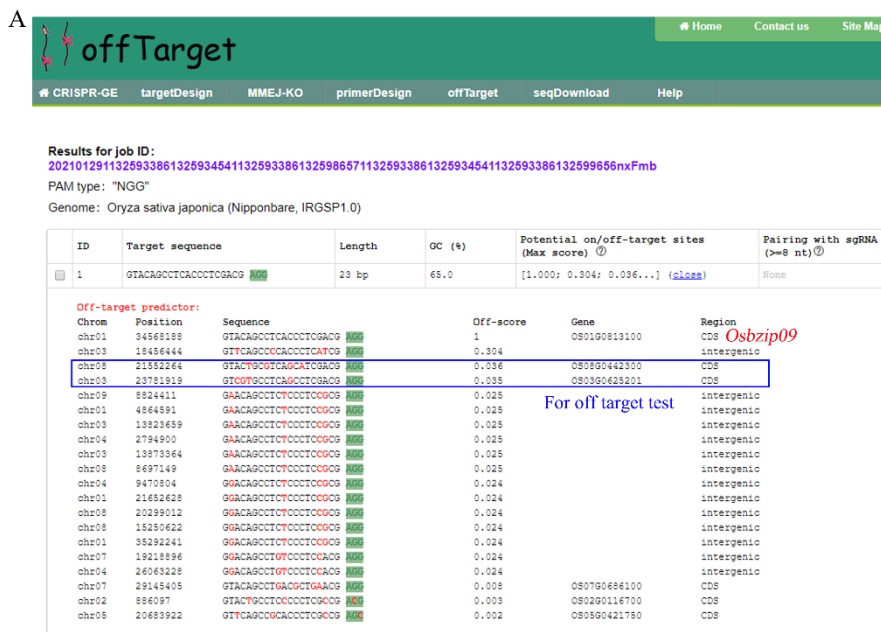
A

offTarget

Home Contact us Site Map

CRISPR-GE targetDesign MMEJ-KO primerDesign offTarget seqDownload Help

Results for job ID:
20210129113259338613259345411325933861325986571132593386132593454113259338613259965​6nxFmb

PAM type: "NGG"

Genome: Oryza sativa japonica (Nipponbare, IRGSP1.0)

| | ID | Target sequence | Length | GC (%) | Potential on/off-target sites (Max score) | Pairing with sgRNA (>=8 nt) |
|---|---|---|---|---|---|---|
| | 1 | GTACAGCCTCACCCTCGACG AGG | 23 bp | 65.0 | [1.000; 0.304; 0.036...] (close) | None |

Off-target predictor:

| Chrom | Position | Sequence | Off-score | Gene | Region |
|---|---|---|---|---|---|
| chr01 | 34568188 | GTACAGCCTCACCCTCGACG AGG | 1 | OS01G0813100 | CDS Osbzip09 |
| chr03 | 18456444 | GTTCAGCCCCACCCTCATCG AGG | 0.304 | | intergenic |
| chr08 | 21552264 | GTACTGCGTCAGCATCGACG AGG | 0.036 | OS08G0442300 | CDS |
| chr03 | 23781919 | GTCGTGCCTCAGCCTCGACG AGG | 0.035 | OS03G0625201 | CDS |
| chr09 | 8824411 | GAACAGCCTCTCCCTCCGCG AGG | 0.025 | | intergenic |
| chr01 | 4864591 | GAACAGCCTCTCCCTCCGCG AGG | 0.025 | | intergenic |
| chr03 | 13823659 | GAACAGCCTCTCCCTCCGCG AGG | 0.025 | | intergenic |
| chr04 | 2794900 | GAACAGCCTCTCCCTCCGCG AGG | 0.025 | | intergenic |
| chr03 | 13873364 | GAACAGCCTCTCCCTCCGCG AGG | 0.025 | | intergenic |
| chr08 | 8697149 | GAACAGCCTCTCCCTCCGCG AGG | 0.025 | | intergenic |
| chr04 | 9470804 | GGACAGCCTCTCCCTCCGCG AGG | 0.024 | | intergenic |
| chr01 | 21652628 | GGACAGCCTCTCCCTCCGCG AGG | 0.024 | | intergenic |
| chr08 | 20299012 | GGACAGCCTCTCCCTCCGCG AGG | 0.024 | | intergenic |
| chr08 | 15250622 | GGACAGCCTCTCCCTCCGCG AGG | 0.024 | | intergenic |
| chr01 | 35292241 | GGACAGCCTCTCCCTCCGCG AGG | 0.024 | | intergenic |
| chr07 | 19218896 | GGACAGCCTGTCCCTCCACG AGG | 0.024 | | intergenic |
| chr04 | 26063228 | GGACAGCCTGTCCCTCCACG AGG | 0.024 | | intergenic |
| chr07 | 29145405 | GTACAGCCTGACGCTGAACG AGG | 0.008 | OS07G0686100 | CDS |
| chr02 | 886097 | GTACTGCCTCCCCCTCGCCG ACG | 0.003 | OS02G0116700 | CDS |
| chr05 | 20683922 | GTTCAGCCGCACCCTCGCCG AGC | 0.002 | OS05G0421750 | CDS |

For off target test